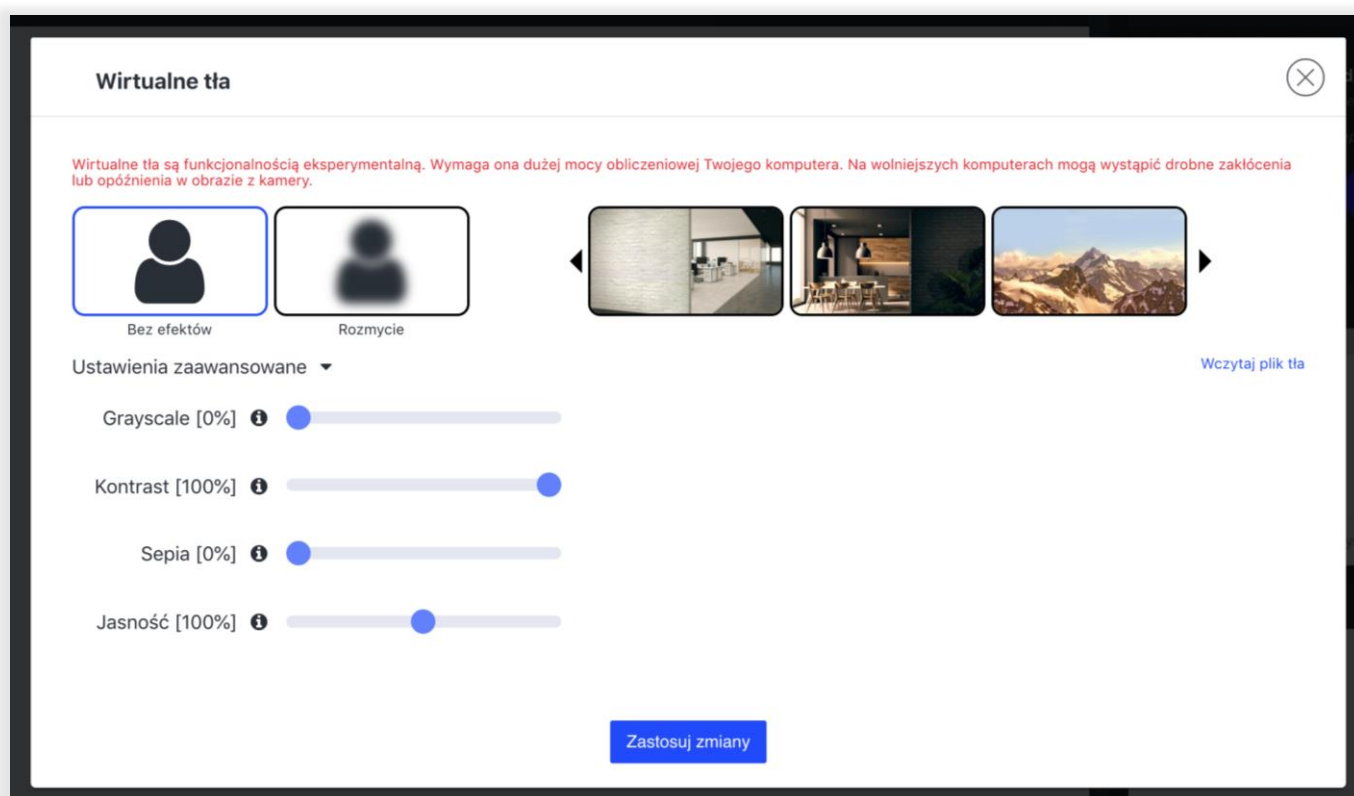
Wirtualne tła

Wirtualne tła są funkcjonalnością eksperymentalną. Wymaga ona dużej mocy obliczeniowej Twojego komputera. Na wolniejszych komputerach mogą wystąpić drobne zakłócenia lub opóźnienia w obrazie z kamery.

Bez efektów

Rozmycie

Ustawienia zaawansowane

Wczytaj plik tła

Grayscale [0%]

Kontrast [100%]

Sepia [0%]

Jasność [100%]

Zastosuj zmiany